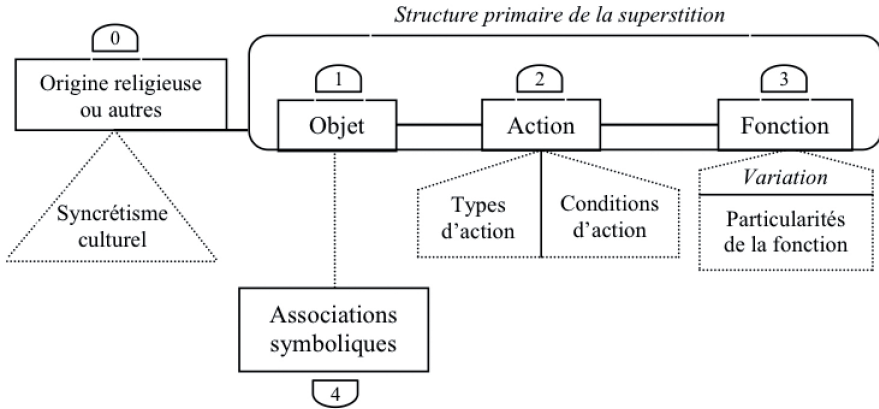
*Structure primaire de la superstition*

0

Origine religieuse ou autres

1

Objet

2

Action

3

Fonction

Syncrétisme culturel

Types d'action

Conditions d'action

*Variation*

Particularités de la fonction

Associations symboliques

4